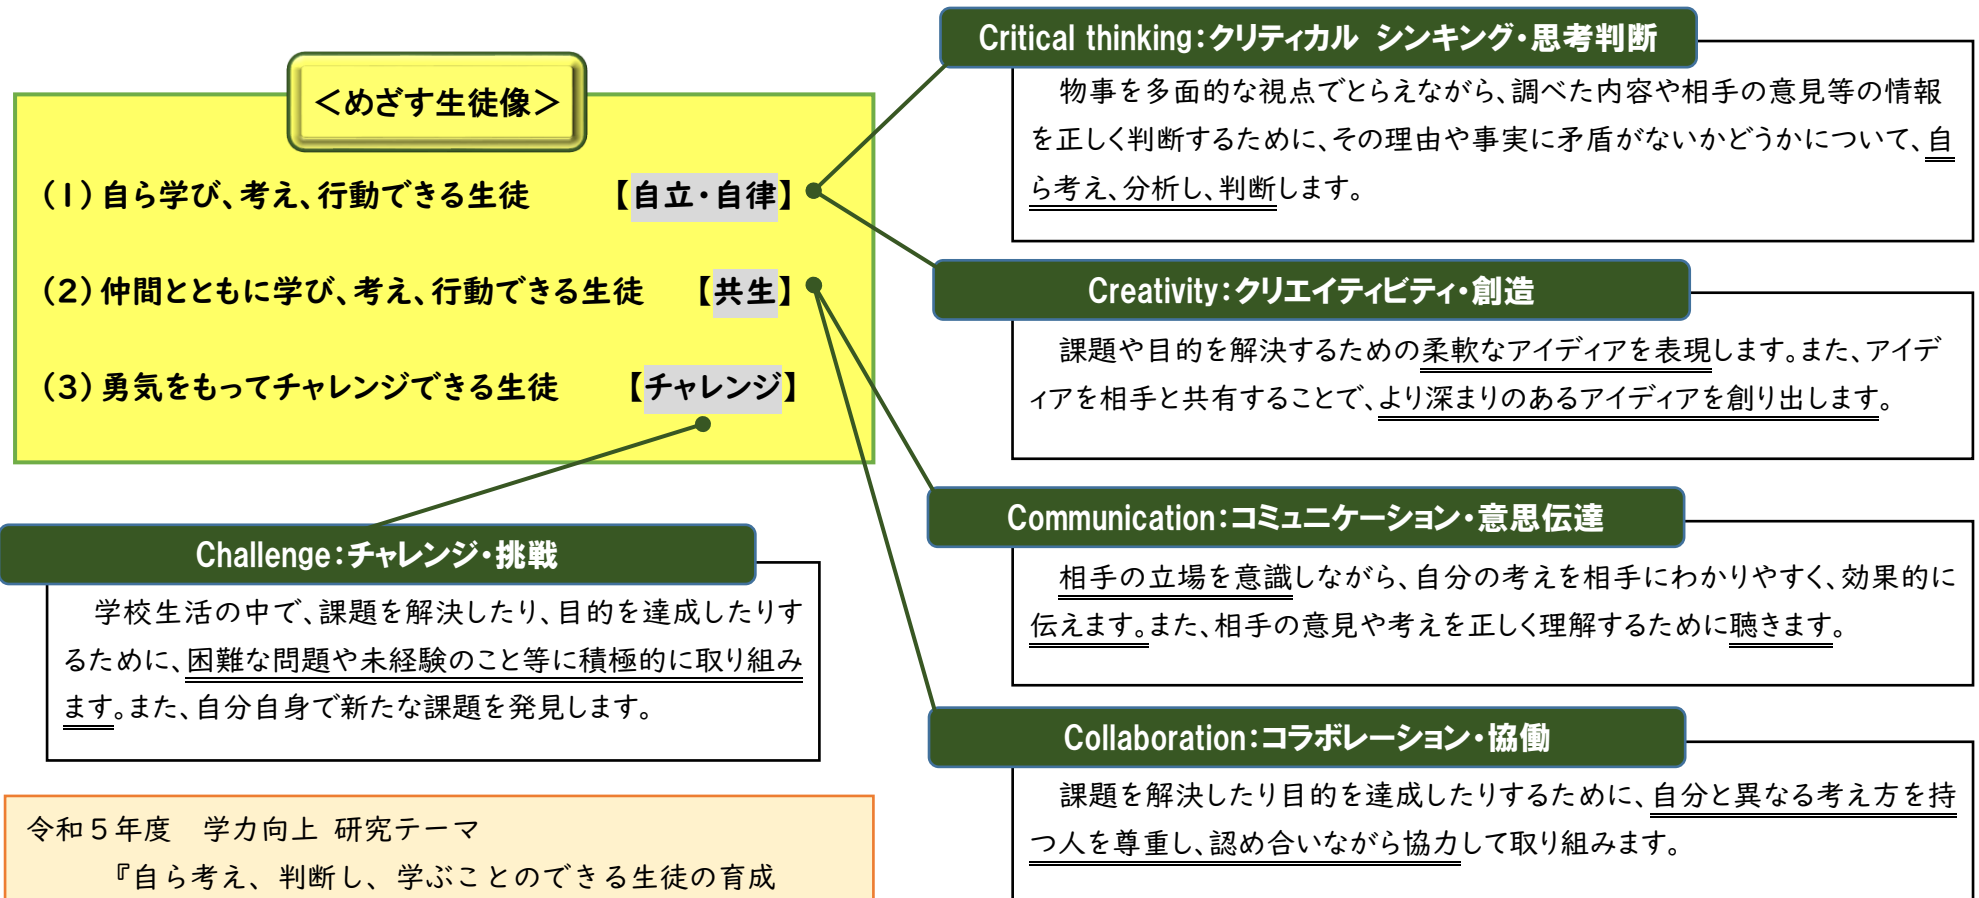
＜めざす生徒像＞

（1）自ら学び、考え、行動できる生徒　【自立・自律】

（2）仲間とともに学び、考え、行動できる生徒　【共生】

（3）勇気をもってチャレンジできる生徒　【チャレンジ】

Challenge：チャレンジ・挑戦

学校生活の中で、課題を解決したり、目的を達成したりするために、困難な問題や未経験のこと等に積極的に取り組みます。また、自分自身で新たな課題を発見します。

令和５年度　学力向上 研究テーマ
『自ら考え、判断し、学ぶことのできる生徒の育成

Critical thinking：クリティカル シンキング・思考判断

物事を多面的な視点でとらえながら、調べた内容や相手の意見等の情報を正しく判断するために、その理由や事実に矛盾がないかどうかについて、自ら考え、分析し、判断します。

Creativity：クリエイティビティ・創造

課題や目的を解決するための柔軟なアイディアを表現します。また、アイディアを相手と共有することで、より深まりのあるアイディアを創り出します。

Communication：コミュニケーション・意思伝達

相手の立場を意識しながら、自分の考えを相手にわかりやすく、効果的に伝えます。また、相手の意見や考えを正しく理解するために聴きます。

Collaboration：コラボレーション・協働

課題を解決したり目的を達成したりするために、自分と異なる考え方を持つ人を尊重し、認め合いながら協力して取り組みます。